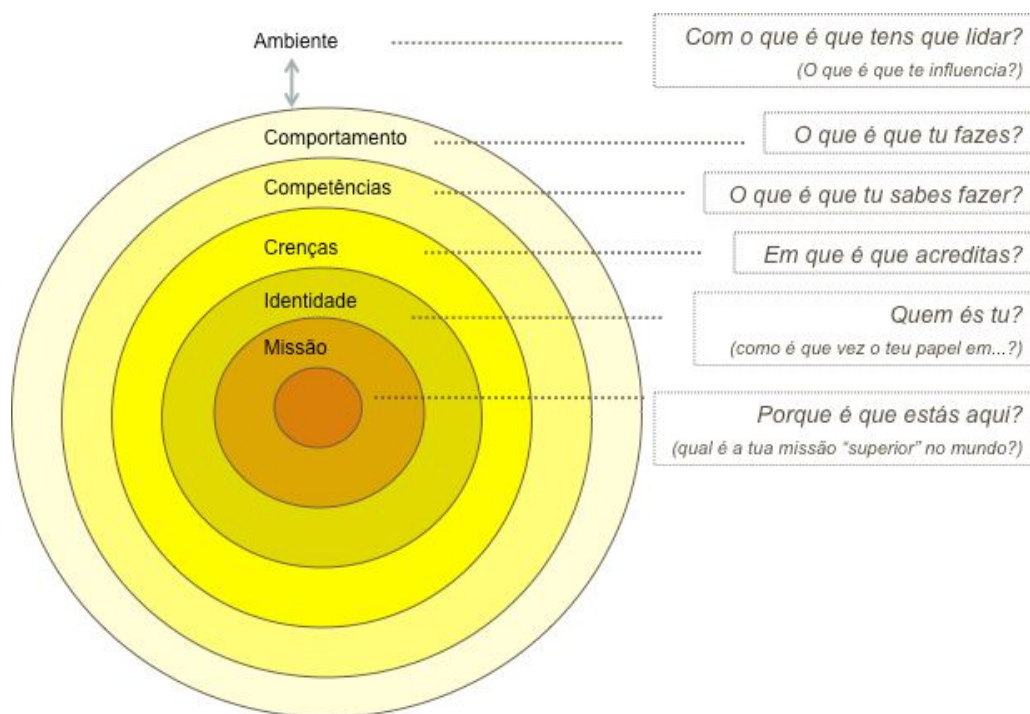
Ambiente

Com o que é que tens que lidar?
(O que é que te influencia?)

Comportamento

O que é que tu fazes?

Competências

O que é que tu sabes fazer?

Crenças

Em que é que acreditas?

Identidade

Quem és tu?
(como é que vez o teu papel em...?)

Missão

Porque é que estás aqui?
(qual é a tua missão "superior" no mundo?)